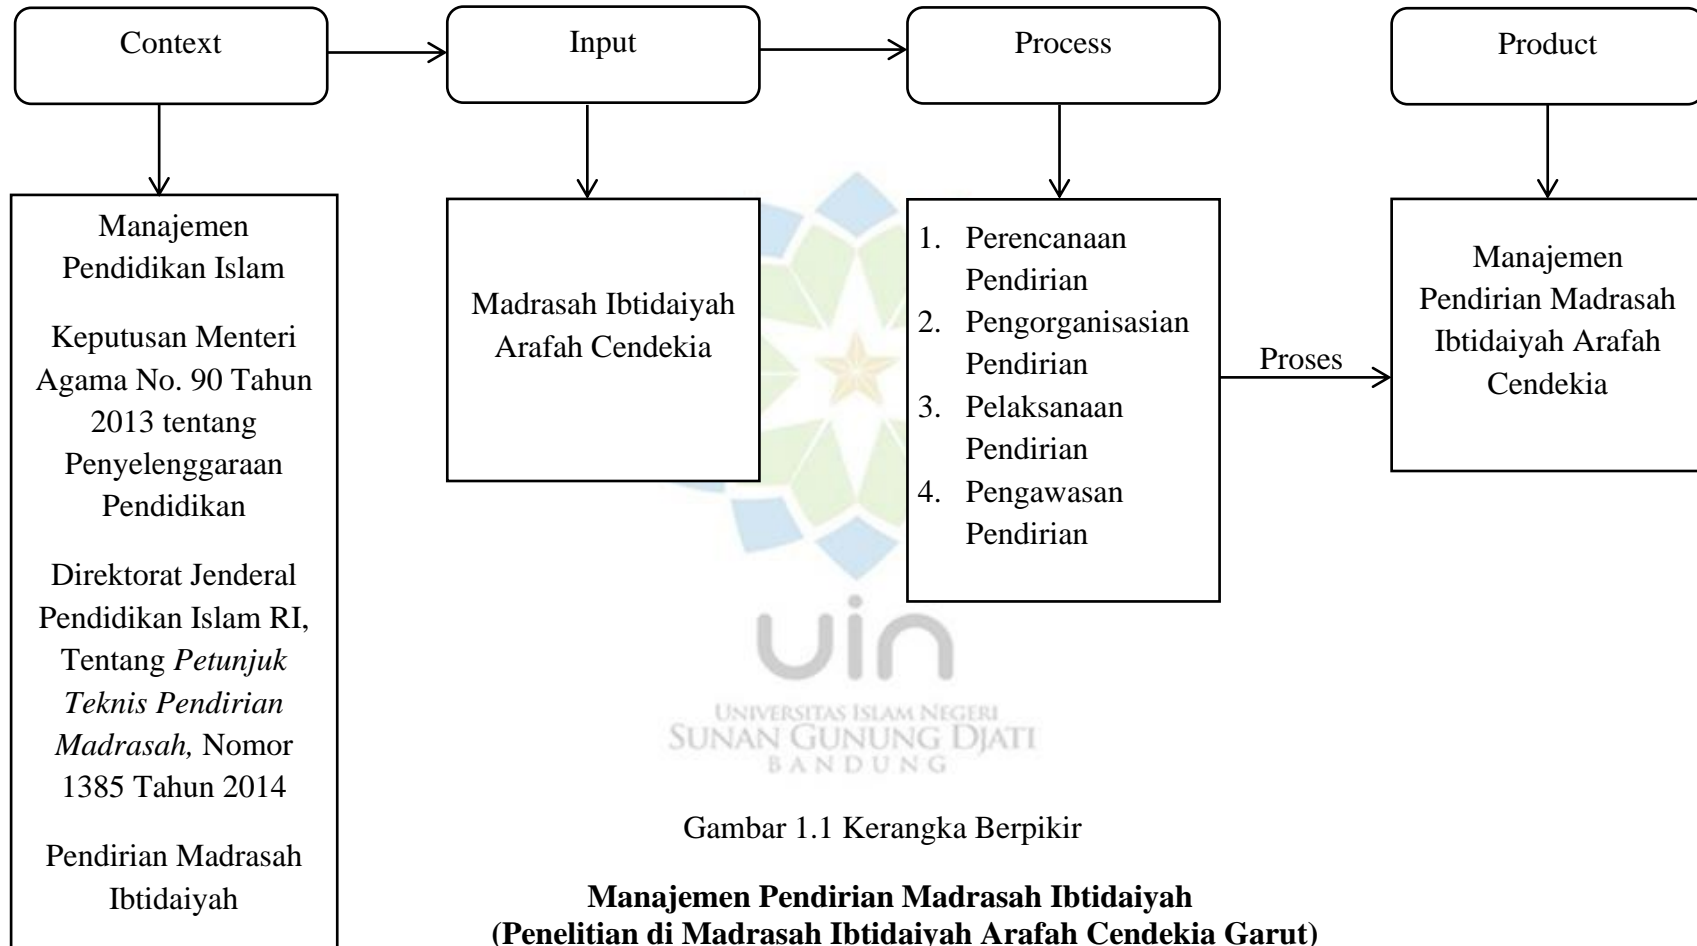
Context

Input

Process

Product

Manajemen Pendidikan Islam

Keputusan Menteri Agama No. 90 Tahun 2013 tentang Penyelenggaraan Pendidikan

Direktorat Jenderal Pendidikan Islam RI, Tentang *Petunjuk Teknis Pendirian Madrasah,* Nomor 1385 Tahun 2014

Pendirian Madrasah Ibtidaiyah

Madrasah Ibtidaiyah Arafah Cendekia

1. Perencanaan Pendirian
2. Pengorganisasian Pendirian
3. Pelaksanaan Pendirian
4. Pengawasan Pendirian

Proses

Manajemen Pendirian Madrasah Ibtidaiyah Arafah Cendekia

UNIVERSITAS ISLAM NEGERI
SUNAN GUNUNG DJATI
BANDUNG

Gambar 1.1 Kerangka Berpikir

**Manajemen Pendirian Madrasah Ibtidaiyah**
**(Penelitian di Madrasah Ibtidaiyah Arafah Cendekia Garut)**